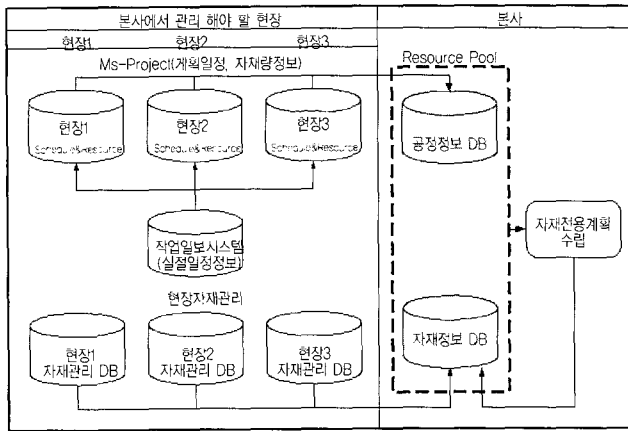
본사에서 관리 해야 할 현장

본사

현장1

현장2

현장3

Resource Pool

Ms-Project(계획일정, 자재량정보)

현장1
Schedule&Resource

현장2
Schedule&Resource

현장3
Schedule&Resource

공정정보 DB

작업일보시스템
(실적일정정보)

자재전용계획
수립

현장자재관리

현장1
자재관리 DB

현장2
자재관리 DB

현장3
자재관리 DB

자재정보 DB